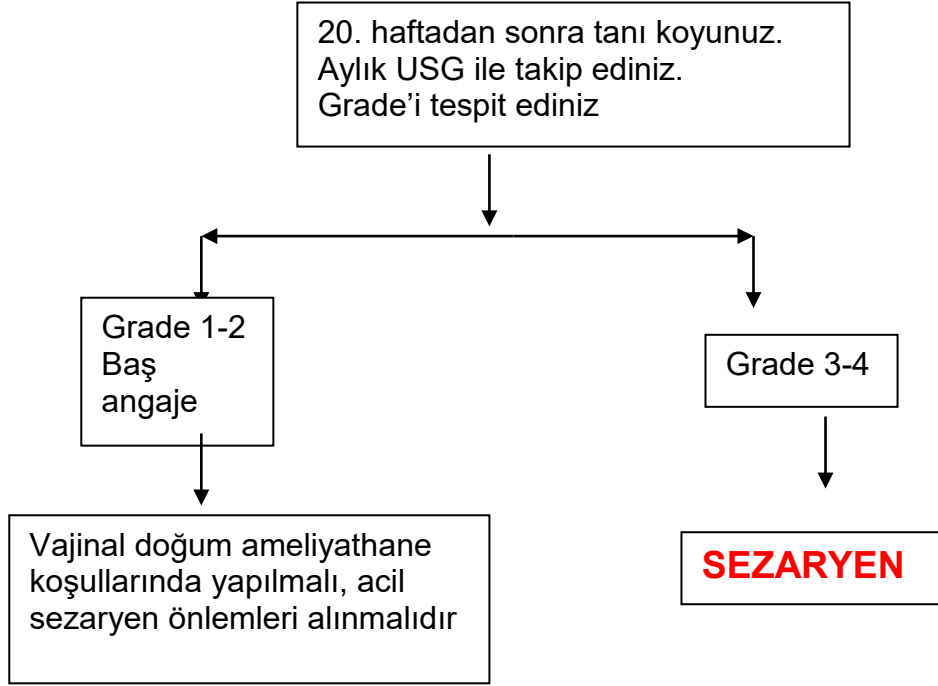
20. haftadan sonra tanı koyunuz.
Aylık USG ile takip ediniz.
Grade'i tespit ediniz

Grade 1-2
Baş
angaje

Vajinal doğum ameliyathane koşullarında yapılmalı, acil sezaryen önlemleri alınmalıdır

Grade 3-4

SEZARYEN